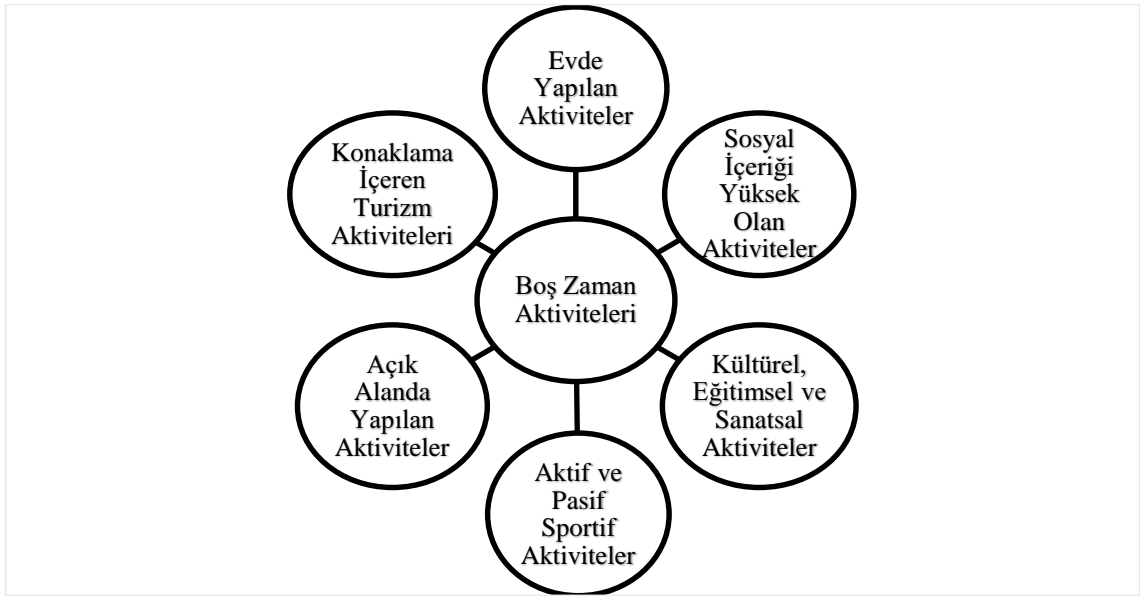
Evde Yapılan Aktiviteler

Konaklama İçeren Turizm Aktiviteleri

Sosyal İçeriği Yüksek Olan Aktiviteler

Boş Zaman Aktiviteleri

Açık Alanda Yapılan Aktiviteler

Kültürel, Eğitimsel ve Sanatsal Aktiviteler

Aktif ve Pasif Sportif Aktiviteler